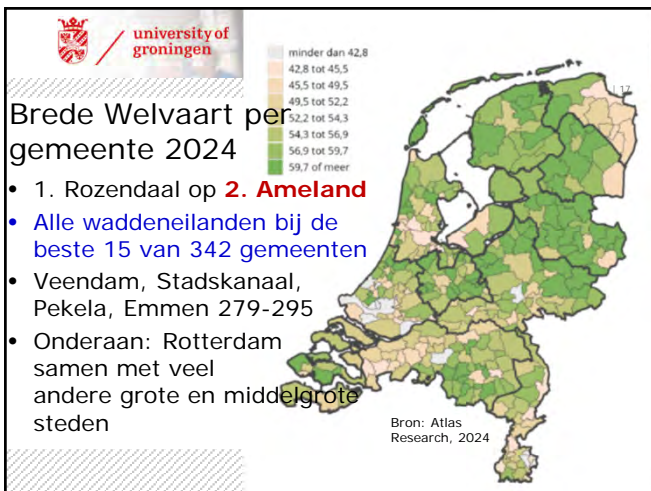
university of groningen

minder dan 42,8
42,8 tot 45,5
45,5 tot 49,5
49,5 tot 52,2
52,2 tot 54,3
54,3 tot 56,9
56,9 tot 59,7
59,7 of meer

17

Brede Welvaart per gemeente 2024

- 1. Rozendaal op **2. Ameland**
- Alle waddeneilanden bij de beste 15 van 342 gemeenten
- Veendam, Stadskanaal, Pekela, Emmen 279-295
- Onderaan: Rotterdam samen met veel andere grote en middelgrote steden

Bron: Atlas Research, 2024